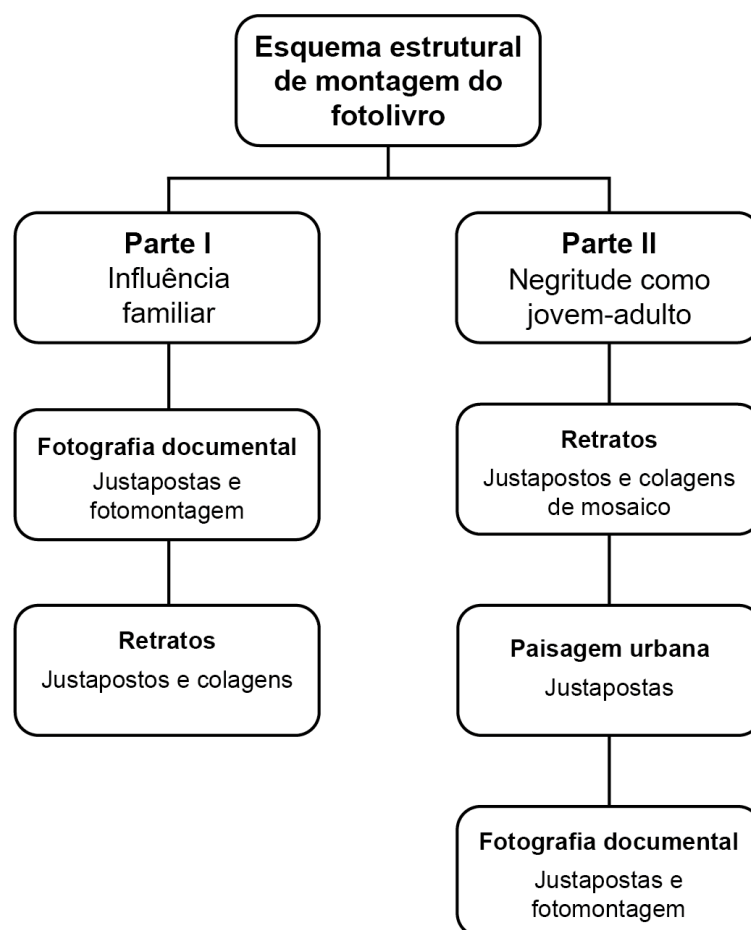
Esquema estrutural de montagem do fotolivro

Parte I
Influência familiar

Fotografia documental
Justapostas e fotomontagem

Retratos
Justapostos e colagens

Parte II
Negritude como jovem-adulto

Retratos
Justapostos e colagens de mosaico

Paisagem urbana
Justapostas

Fotografia documental
Justapostas e fotomontagem